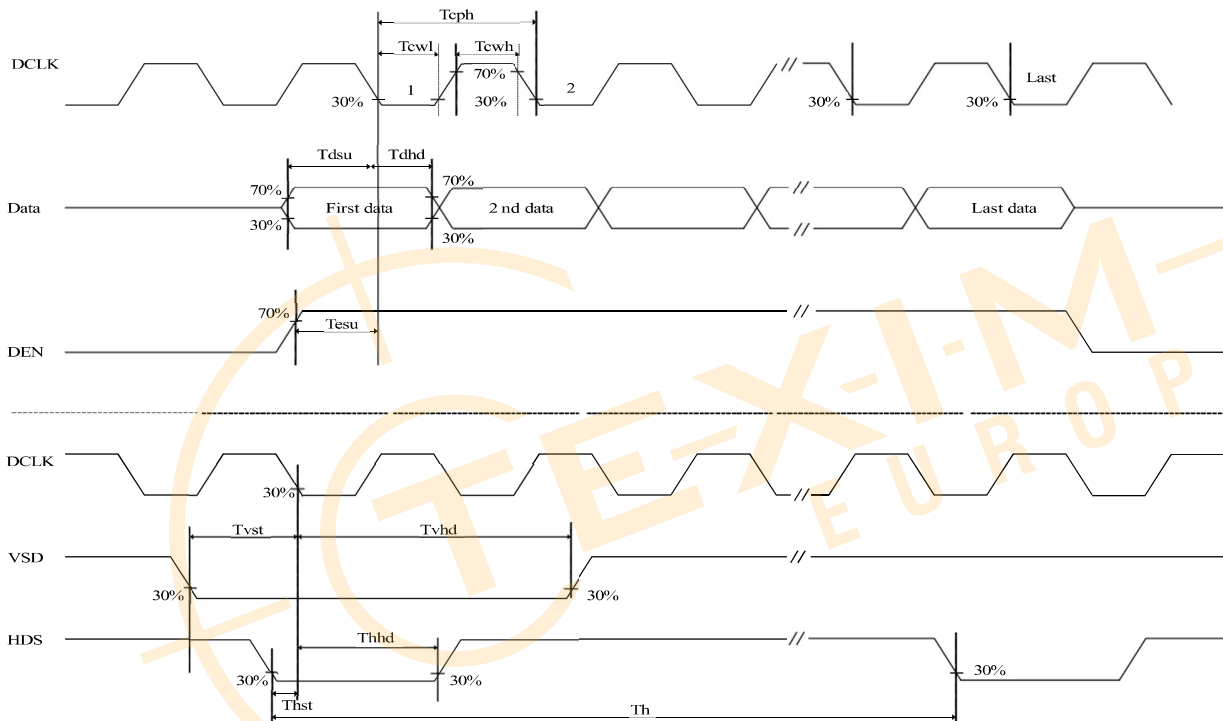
Tcph

DCLK

Tcwl

Tcwh

70%

30%

1

30%

2

//

30%

Last

30%

Tdsu

Tdhd

70%

70%

Data

First data

2 nd data

//

Last data

30%

30%

//

70%

Tesu

DEN

DCLK

30%

//

Tvst

Tvhd

VSD

//

30%

30%

HDS

Thhd

//

30%

30%

30%

Thst

Th

T-E-X-I-M-
E U R O P